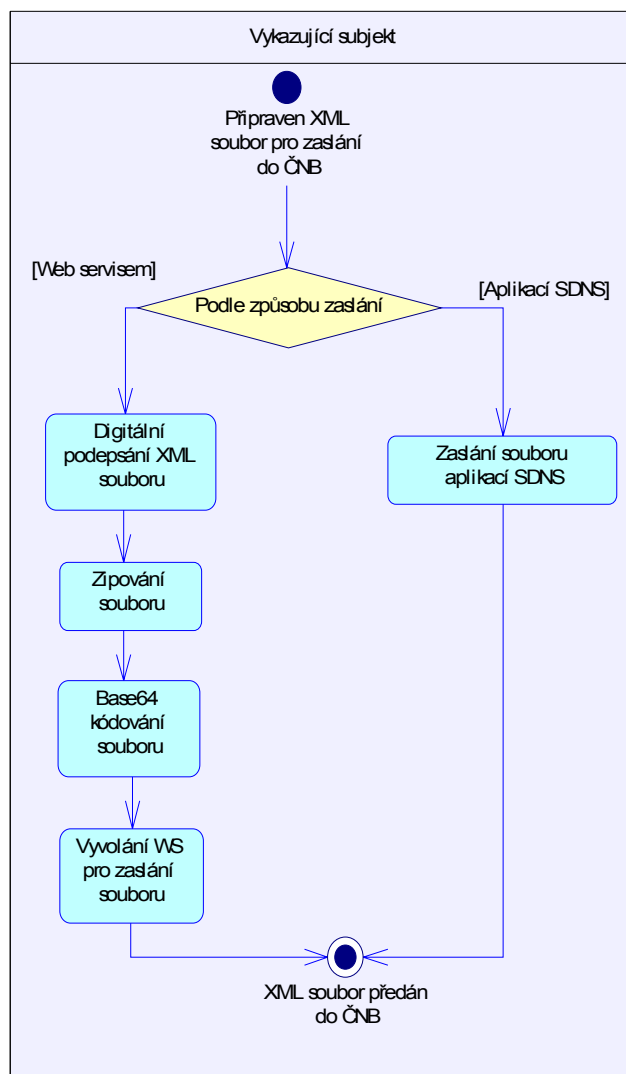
Vykazující subjekt

Připraven XML soubor pro zaslání do ČNB

[Web servisem]

Podle způsobu zaslání

[Aplikací SDNS]

Digitální podepsání XML souboru

Zaslání souboru aplikací SDNS

Zipování souboru

Base64 kódování souboru

Vyvolání WS pro zaslání souboru

XML soubor předán do ČNB